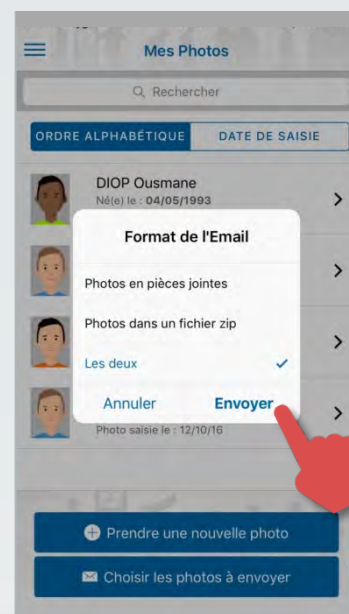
Mes Photos

Rechercher

ORDRE ALPHABÉTIQUE

DATE DE SAISIE

DIOP Ousmane

Né(e) le : 04/05/1993

Format de l'Email

Photos en pièces jointes

Photos dans un fichier zip

Les deux

Annuler

Envoyer

Photo saisie le : 12/10/16

Prendre une nouvelle photo

Choisir les photos à envoyer